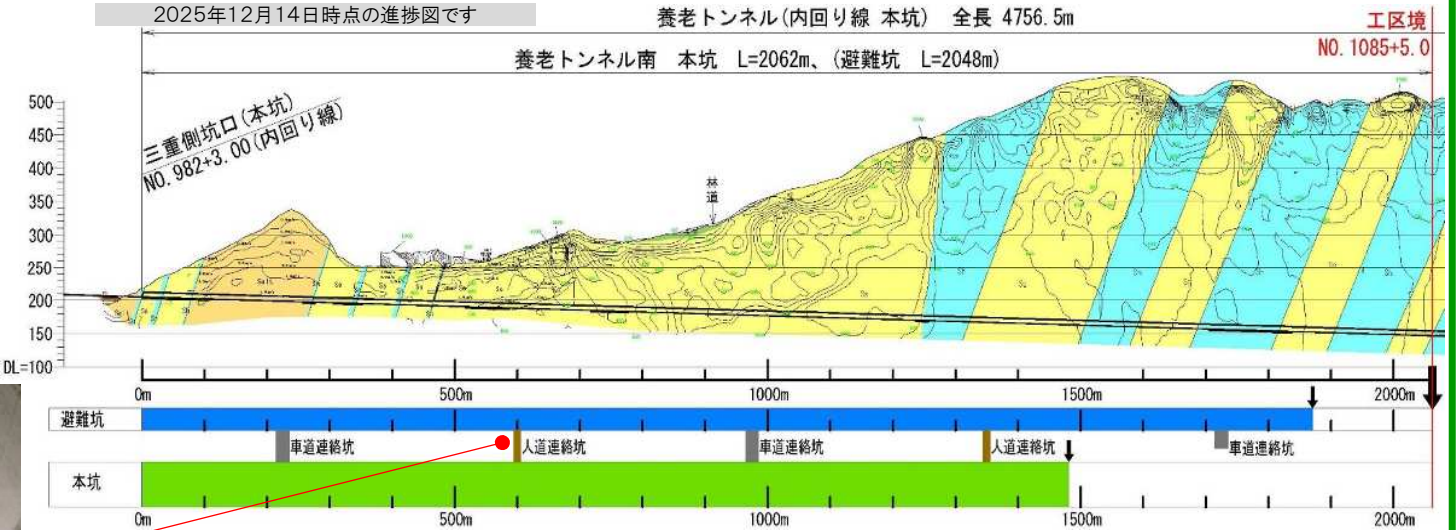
2025年12月14日時点の進捗図です

養老トンネル(内回り線 本坑) 全長 4756.5m

工区境
NO. 1085+5.0

養老トンネル南 本坑 L=2062m、(避難坑 L=2048m)

500
450
400
350
300
250
200
150
DL=100

三重側坑口(本坑)
NO. 982+3.00(内回り線)

林道

0m
500m
1000m
1500m
2000m

避難坑

車道連絡坑
人道連絡坑
車道連絡坑
人道連絡坑
車道連絡坑

本坑

0m
500m
1000m
1500m
2000m